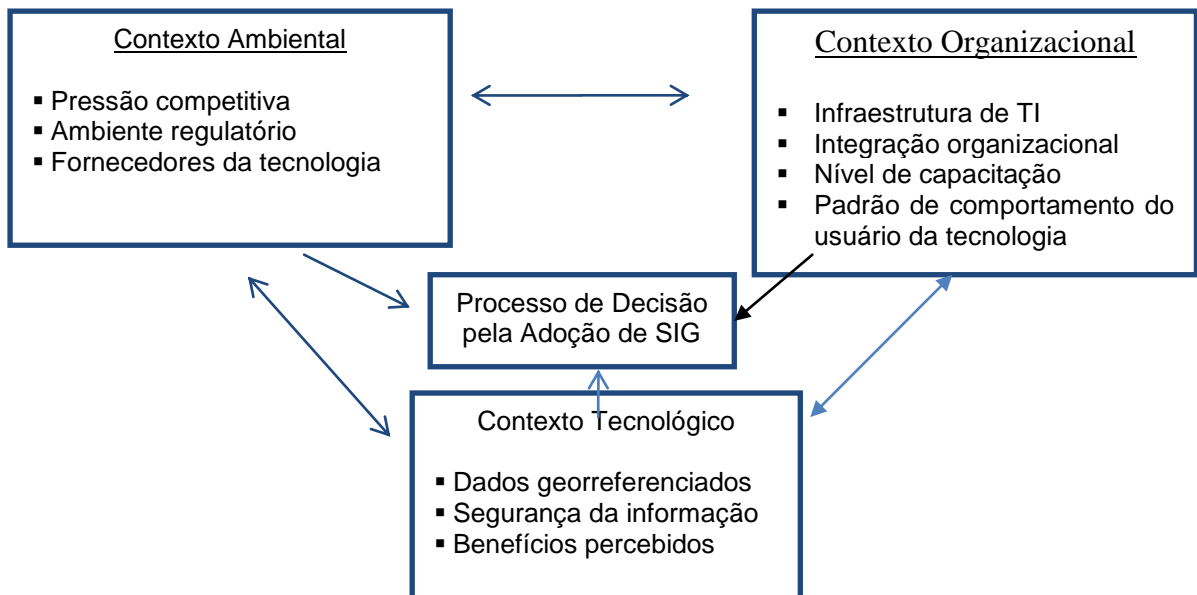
Contexto Ambiental

▪ Pressão competitiva
▪ Ambiente regulatório
▪ Fornecedores da tecnologia

Contexto Organizacional

▪ Infraestrutura de TI
▪ Integração organizacional
▪ Nível de capacitação
▪ Padrão de comportamento do usuário da tecnologia

Processo de Decisão pela Adoção de SIG

Contexto Tecnológico

▪ Dados georreferenciados
▪ Segurança da informação
▪ Benefícios percebidos